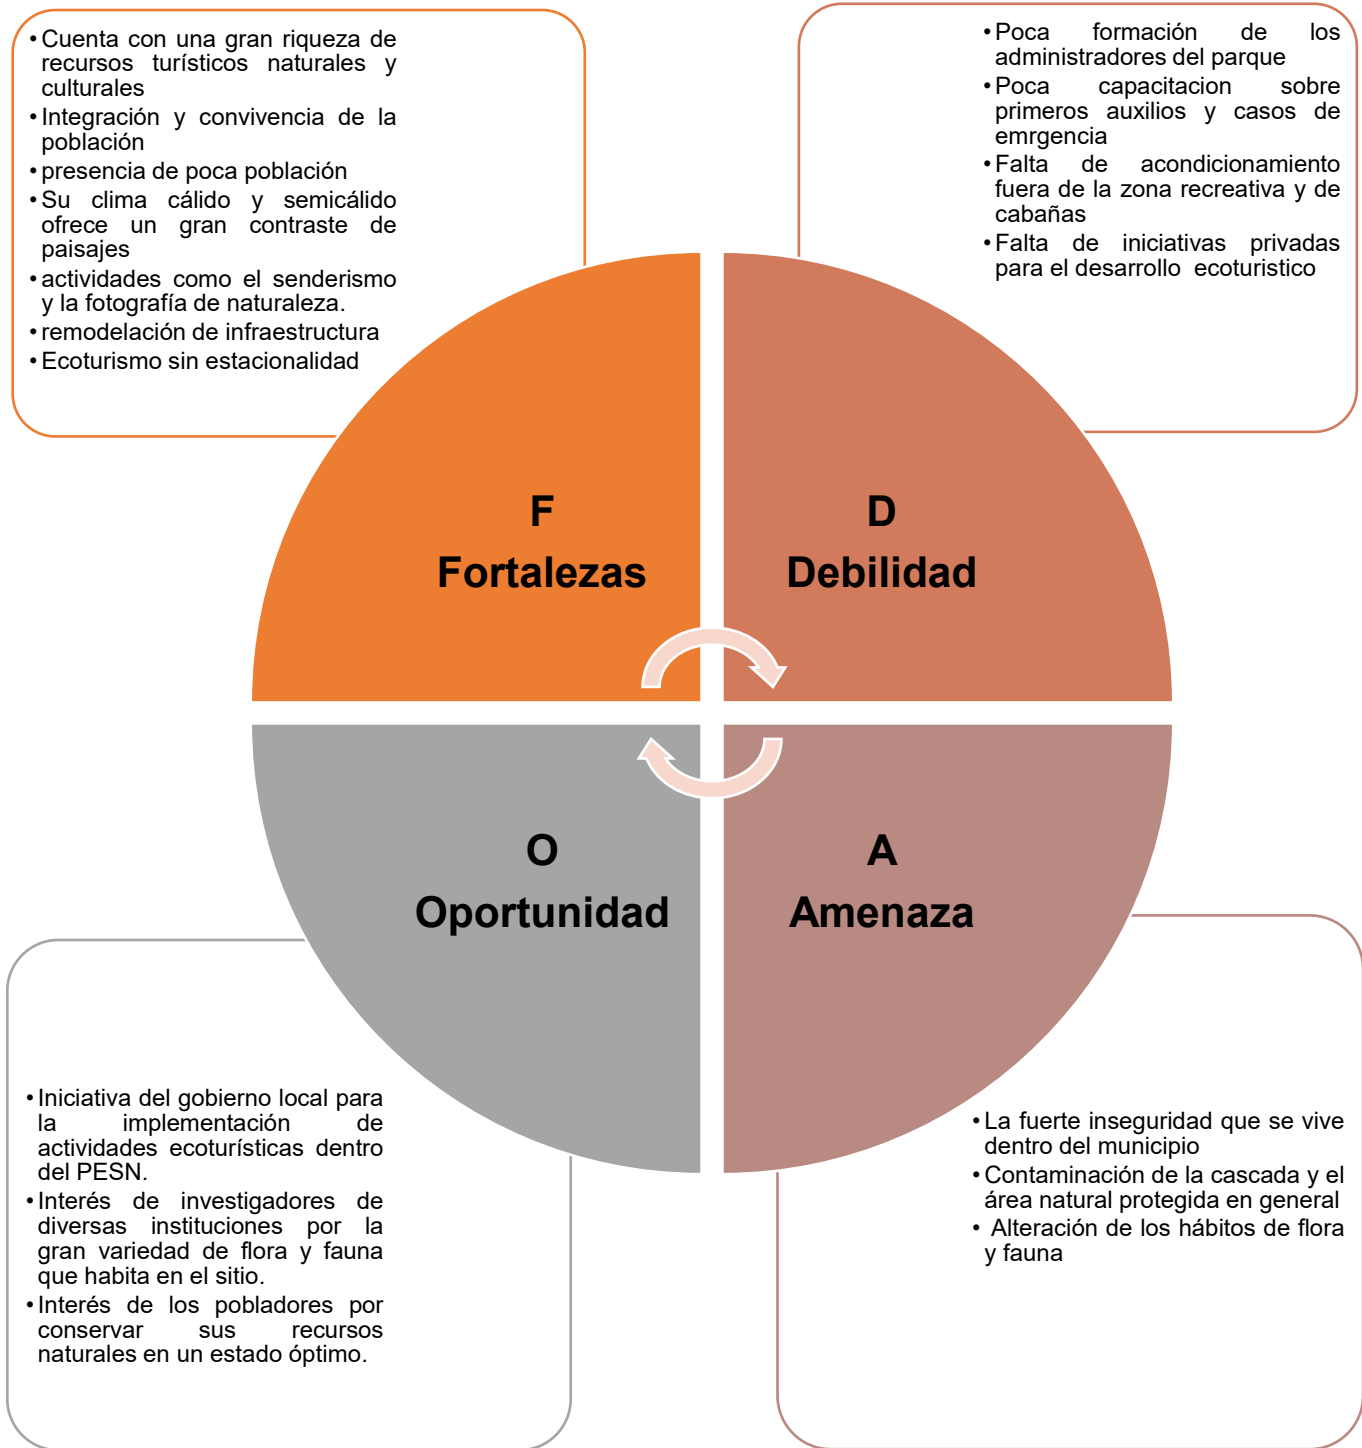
• Cuenta con una gran riqueza de recursos turísticos naturales y culturales
• Integración y convivencia de la población
• presencia de poca población
• Su clima cálido y semicálido ofrece un gran contraste de paisajes
• actividades como el senderismo y la fotografía de naturaleza.
• remodelación de infraestructura
• Ecoturismo sin estacionalidad

• Poca formación de los administradores del parque
• Poca capacitacion sobre primeros auxilios y casos de emrgencia
• Falta de acondicionamiento fuera de la zona recreativa y de cabañas
• Falta de iniciativas privadas para el desarrollo ecoturistico

F
Fortalezas

D
Debilidad

O
Oportunidad

A
Amenaza

• Iniciativa del gobierno local para la implementación de actividades ecoturísticas dentro del PESN.
• Interés de investigadores de diversas instituciones por la gran variedad de flora y fauna que habita en el sitio.
• Interés de los pobladores por conservar sus recursos naturales en un estado óptimo.

• La fuerte inseguridad que se vive dentro del municipio
• Contaminación de la cascada y el área natural protegida en general
• Alteración de los hábitos de flora y fauna